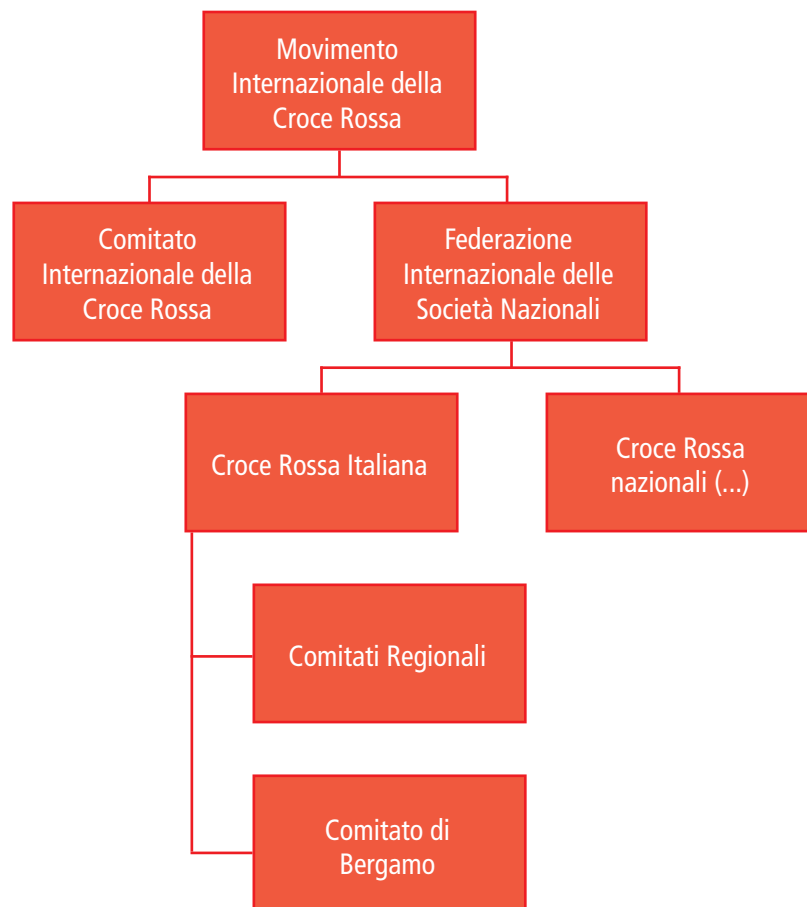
Movimento Internazionale della Croce Rossa

Comitato Internazionale della Croce Rossa

Federazione Internazionale delle Società Nazionali

Croce Rossa Italiana

Croce Rossa nazionali (...)

Comitati Regionali

Comitato di Bergamo